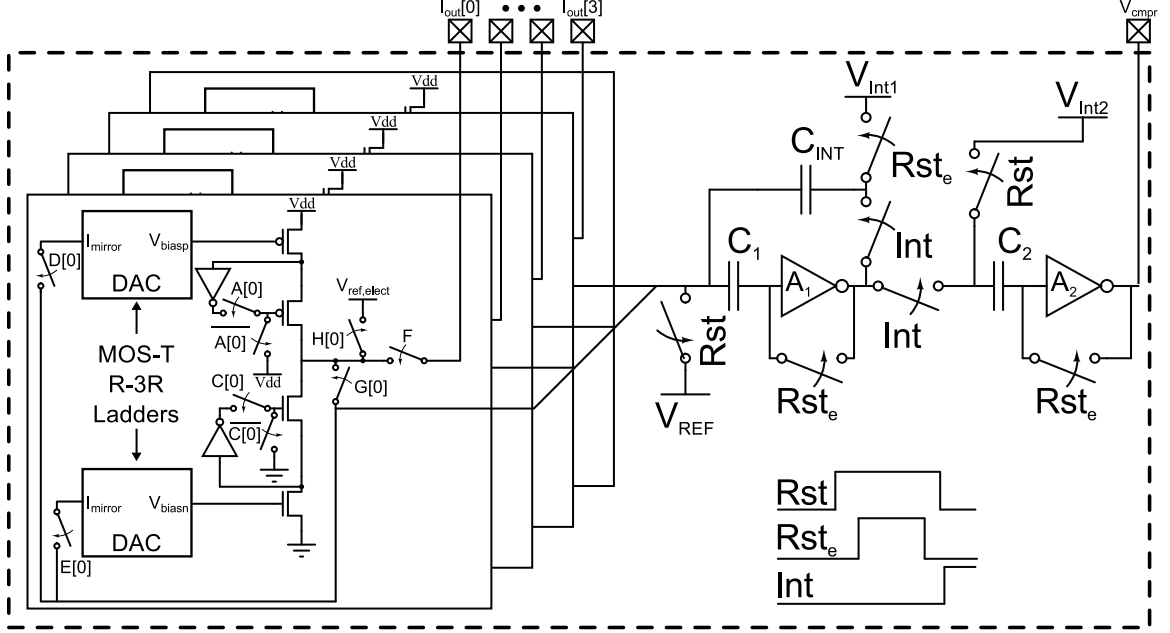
$I_{out}[0]$ • • • $I_{out}[3]$

$V_{cmpr}$

Vdd

Vdd

Vdd

$V_{Int1}$

$V_{Int2}$

$C_{INT}$

$Rst_e$

Rst

Vdd

$I_{mirror}$ $V_{biasp}$

D[0]

DAC

A[0]

$\overline{A[0]}$

$V_{ref,elect}$

H[0]

F

Int

$C_1$

$A_1$

$C_2$

$A_2$

Rst

Int

MOS-T R-3R Ladders

C[0]

Vdd

$\overline{C[0]}$

G[0]

$V_{REF}$

$Rst_e$

$Rst_e$

$I_{mirror}$ $V_{biasn}$

DAC

E[0]

Rst

$Rst_e$

Int